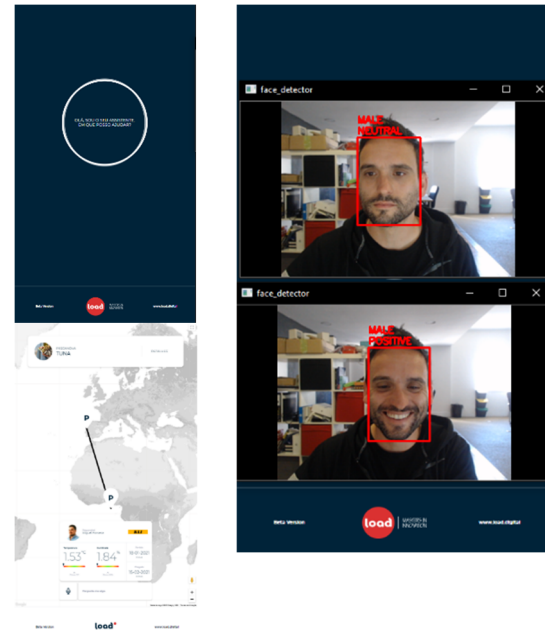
OLÁ, SOU O SEU ASSISTENTE. EM QUE POSSO AJUDAR?

Beta Version
load
www.load.digital

TUNA

P

P

1.53
1.84

Beta Version
load
www.load.digital

face_detector

MALE
NEUTRAL

face_detector

MALE
POSITIVE

Beta Version
load
MASTERS IN INNOVATION
www.load.digital